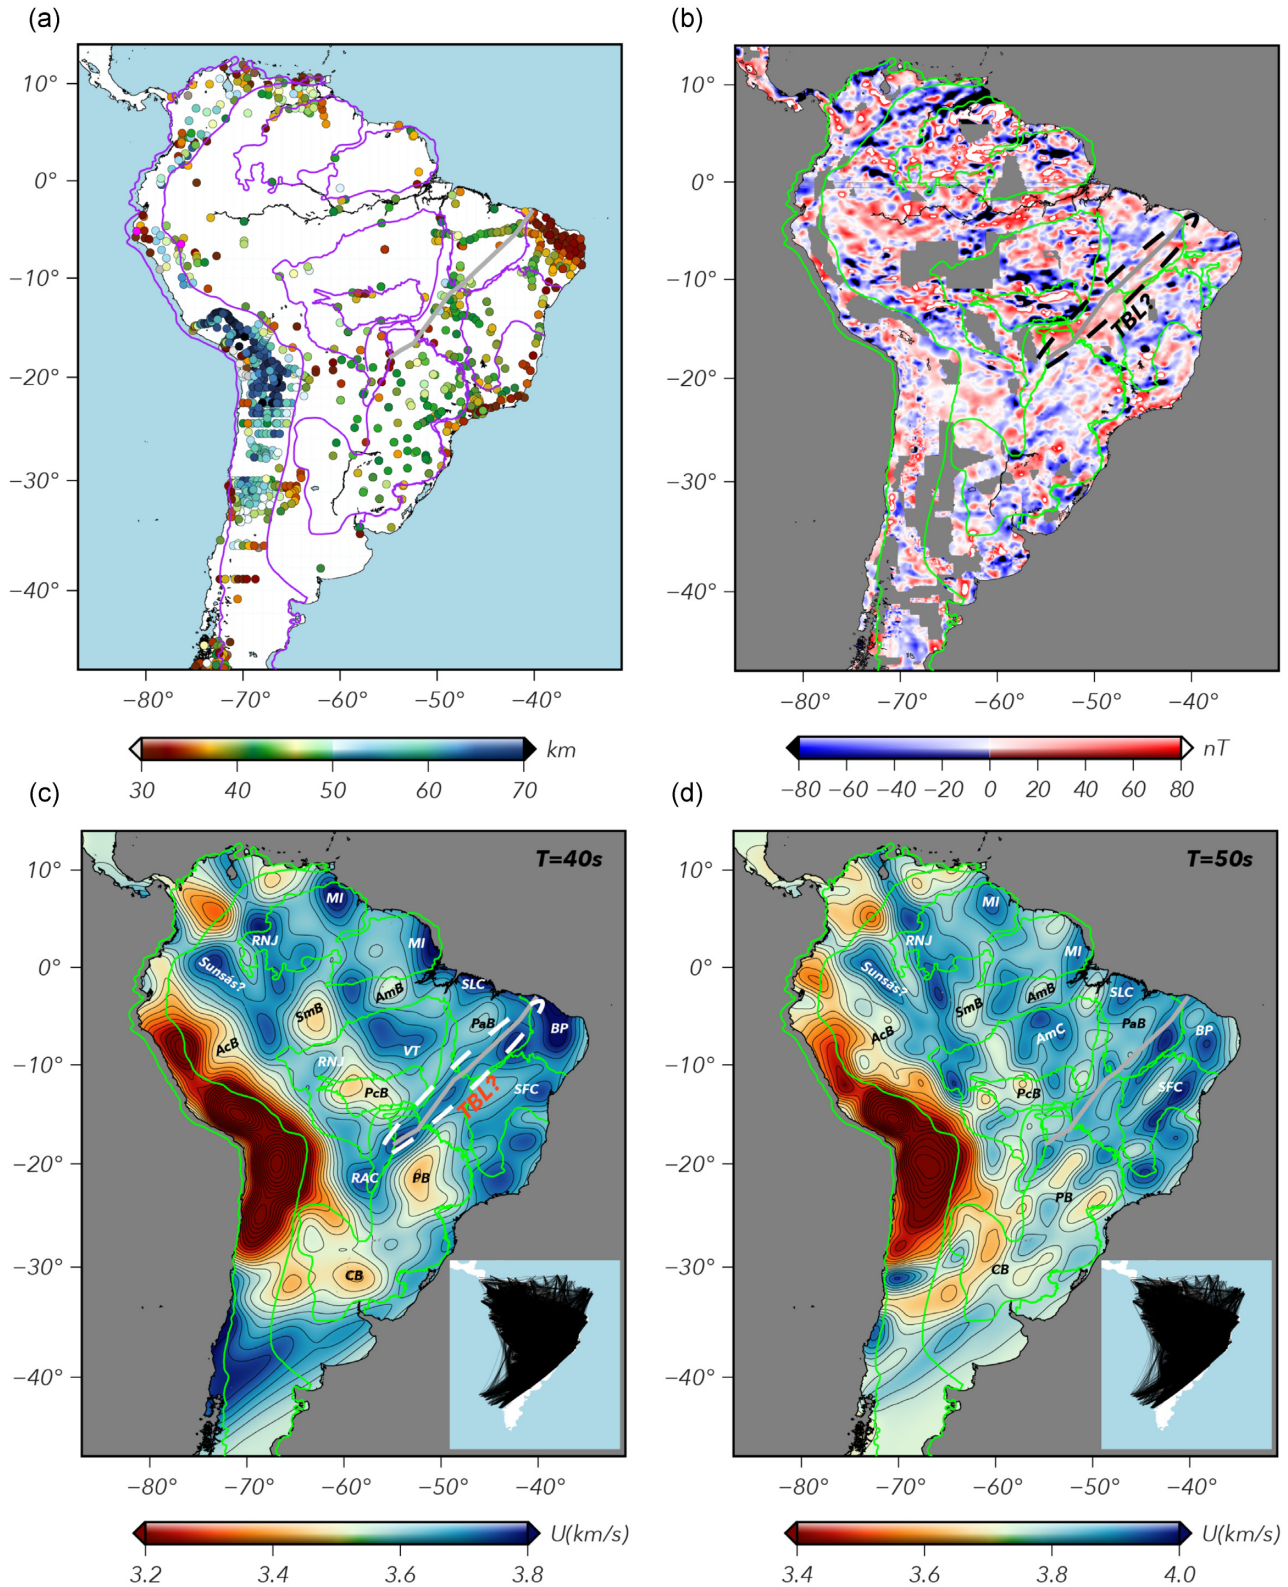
(a)

10°
0°
−10°
−20°
−30°
−40°

−80° −70° −60° −50° −40°

km
30 40 50 60 70

(b)

TBL?

10°
0°
−10°
−20°
−30°
−40°

−80° −70° −60° −50° −40°

nT
−80 −60 −40 −20 0 20 40 60 80

(c)

T=40s

MI
RNJ
MI
Sunsás?
AmB
SLC
SmB
PaB
BP
AcB
RNJ
VT
PcB
TBL?
SFC
RAC
PB
CB

10°
0°
−10°
−20°
−30°
−40°

−80° −70° −60° −50° −40°

U(km/s)
3.2 3.4 3.6 3.8

(d)

T=50s

MI
RNJ
MI
Sunsás?
SmB
AmB
SLC
PaB
BP
AcB
AmC
PcB
SFC
PB
CB

10°
0°
−10°
−20°
−30°
−40°

−80° −70° −60° −50° −40°

U(km/s)
3.4 3.6 3.8 4.0